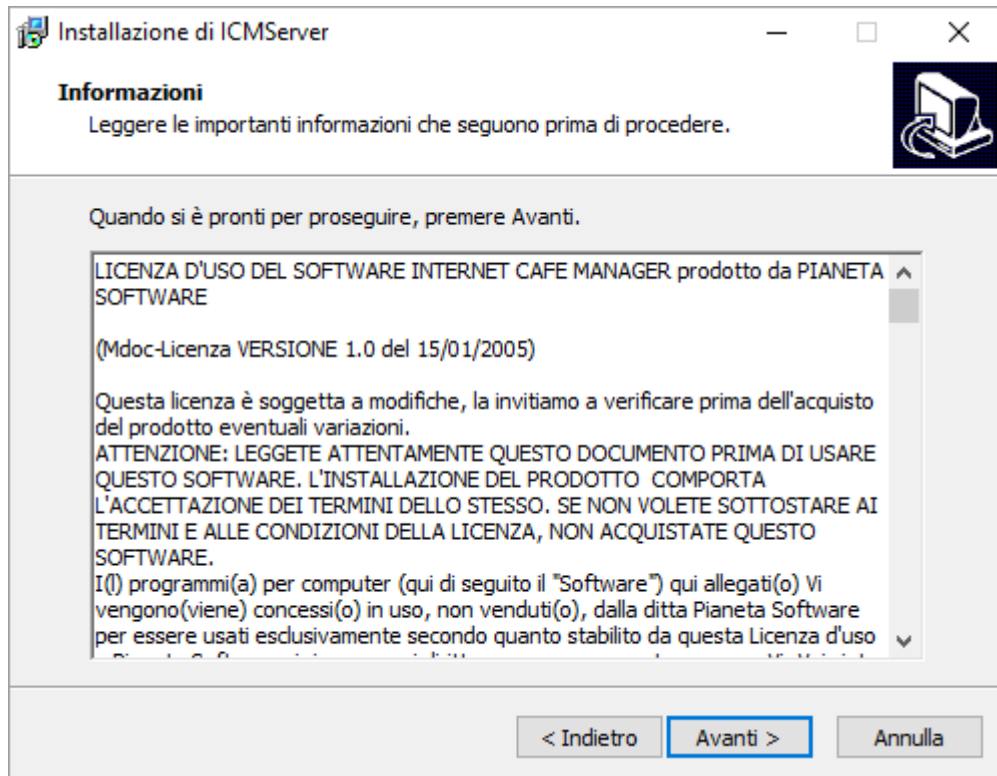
Installazione di ICMServer

Informazioni
Leggere le importanti informazioni che seguono prima di procedere.

Quando si è pronti per proseguire, premere Avanti.

LICENZA D'USO DEL SOFTWARE INTERNET CAFE MANAGER prodotto da PIANETA SOFTWARE

(Mdoc-Licenza VERSIONE 1.0 del 15/01/2005)

Questa licenza è soggetta a modifiche, la invitiamo a verificare prima dell'acquisto del prodotto eventuali variazioni.
ATTENZIONE: LEGGETE ATTENTAMENTE QUESTO DOCUMENTO PRIMA DI USARE QUESTO SOFTWARE. L'INSTALLAZIONE DEL PRODOTTO COMPORTA L'ACCETTAZIONE DEI TERMINI DELLO STESSO. SE NON VOLETE SOTTOSTARE AI TERMINI E ALLE CONDIZIONI DELLA LICENZA, NON ACQUISTATE QUESTO SOFTWARE.
I(l) programmi(a) per computer (qui di seguito il "Software") qui allegati(o) Vi vengono(viene) concessi(o) in uso, non venduti(o), dalla ditta Pianeta Software per essere usati esclusivamente secondo quanto stabilito da questa Licenza d'uso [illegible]

< Indietro
Avanti >
Annulla